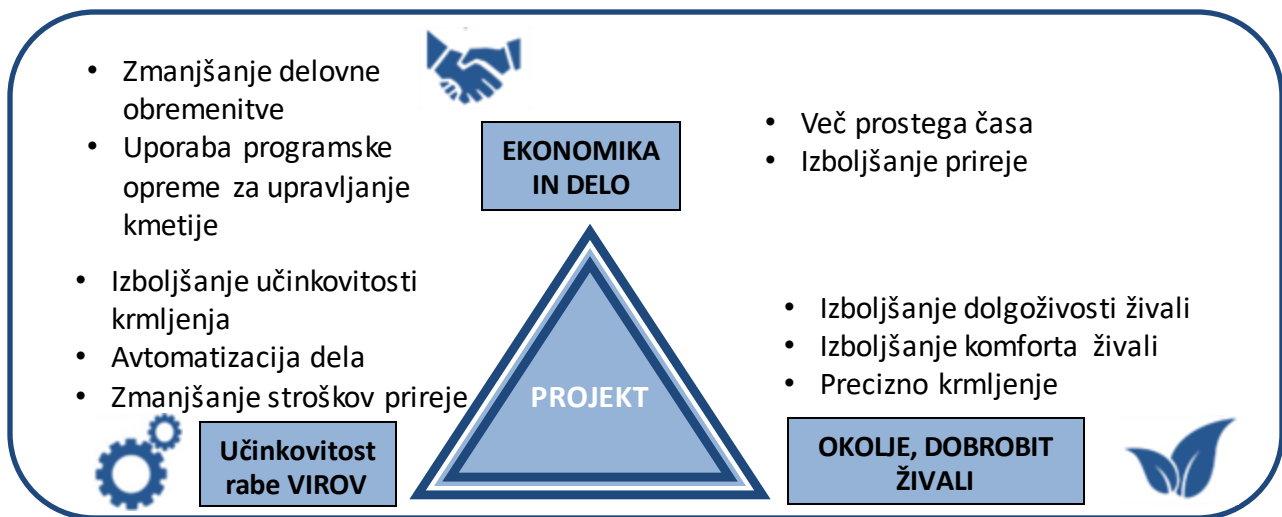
- Zmanjšanje delovne obremenitve
- Uporaba programske opreme za upravljanje kmetije

EKONOMIKA IN DELO

- Več prostega časa
- Izboljšanje prireje

- Izboljšanje učinkovitosti krmljenja
- Avtomatizacija dela
- Zmanjšanje stroškov prireje

PROJEKT

- Izboljšanje dolgoživosti živali
- Izboljšanje komforta živali
- Precizno krmljenje

Učinkovitost rabe VIROV

OKOLJE, DOBROBIT ŽIVALI